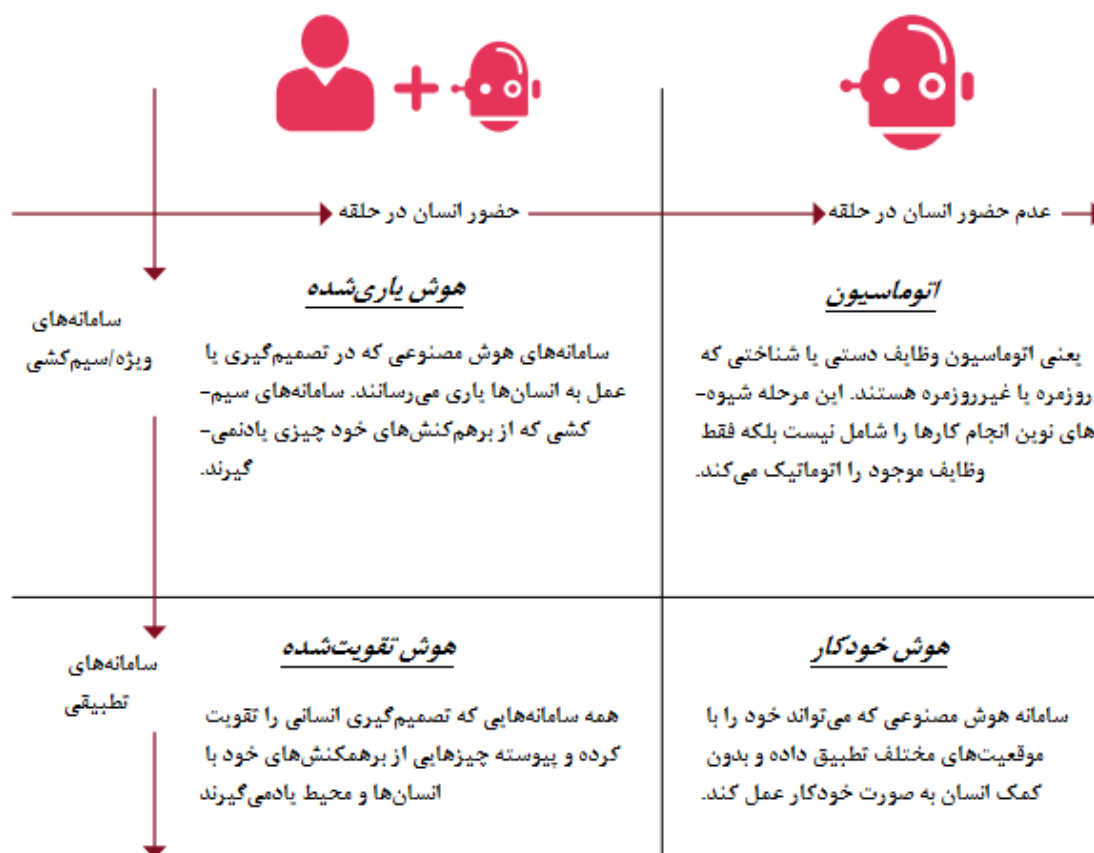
عدم حضور انسان در حلقه

حضور انسان در حلقه

اتوماسیون

یعنی اتوماسیون وظایف دستی یا شناختی که روزمره یا غیرروزمره هستند. این مرحله شیوه‌های نوین انجام کارها را شامل نیست بلکه فقط وظایف موجود را اتوماتیک می‌کند.

هوش یاری‌شده

سامانه‌های هوش مصنوعی که در تصمیم‌گیری یا عمل به انسان‌ها یاری می‌رسانند. سامانه‌های سیم‌کشی که از برهم‌کنش‌های خود چیزی یادنمی‌گیرند.

سامانه‌های ویژه/سیم‌کشی

هوش خودکار

سامانه هوش مصنوعی که می‌تواند خود را با موقعیت‌های مختلف تطبیق داده و بدون کمک انسان به صورت خودکار عمل کند.

هوش تقویت‌شده

همه سامانه‌هایی که تصمیم‌گیری انسانی را تقویت کرده و پیوسته چیزهایی از برهمکنش‌های خود با انسان‌ها و محیط یادمی‌گیرند

سامانه‌های تطبیقی